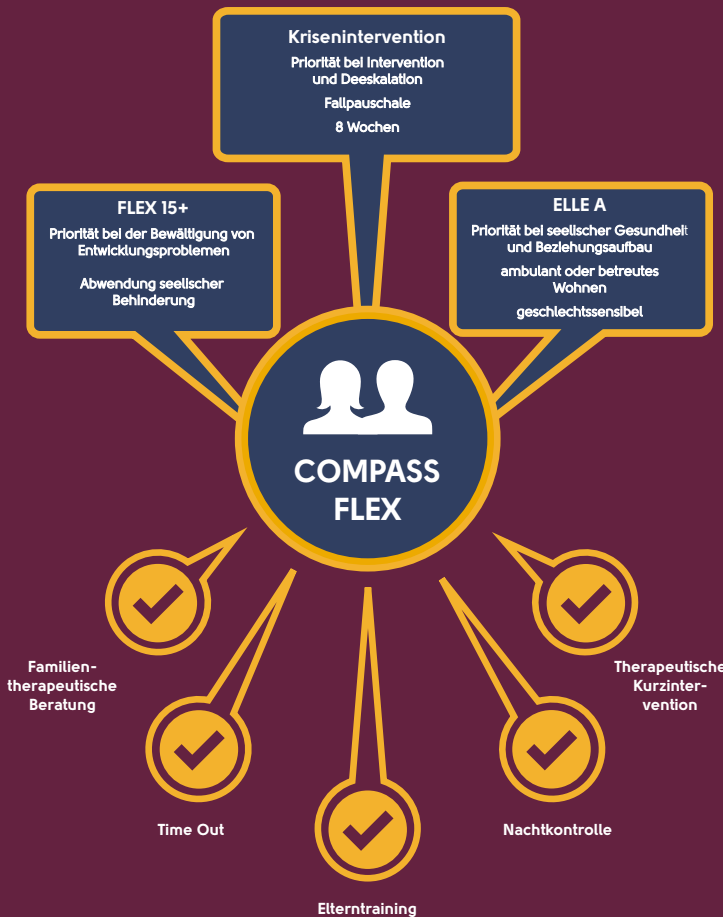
Krisenintervention

Priorität bei Intervention und Deeskalation

Fallpauschale

8 Wochen

FLEX 15+

Priorität bei der Bewältigung von Entwicklungsproblemen

Abwendung seelischer Behinderung

ELLE A

Priorität bei seelischer Gesundheit und Beziehungsaufbau

ambulant oder betreutes Wohnen

geschlechtssensibel

COMPASS FLEX

Familien-therapeutische Beratung

Therapeutische Kurzinter-vention

Time Out

Nachtkontrolle

Elterntraining